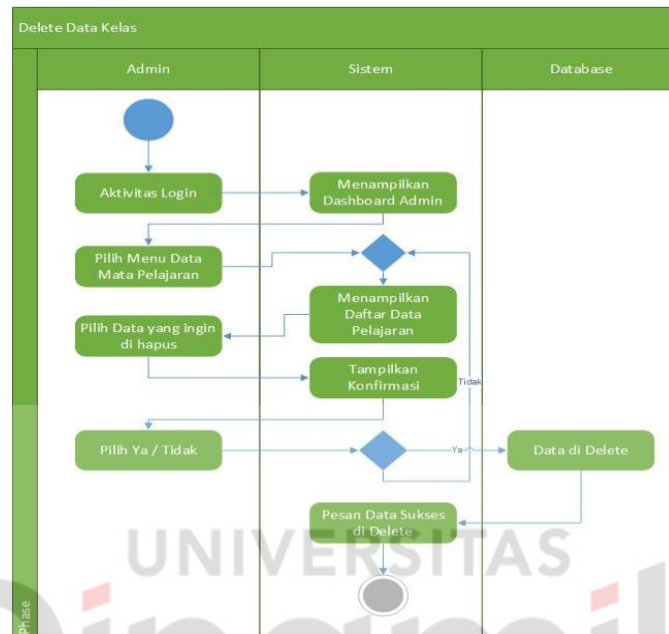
Delete Data Kelas

Admin

Sistem

Database

Aktivitas Login

Menampilkan Dashboard Admin

Pilih Menu Data Mata Pelajaran

Menampilkan Daftar Data Pelajaran

Pilih Data yang ingin di hapus

Tampilkan Konfirmasi

Tidak

Pilih Ya / Tidak

Ya

Data di Delete

Pesan Data Sukses di Delete

Phase

UNIVERSITAS